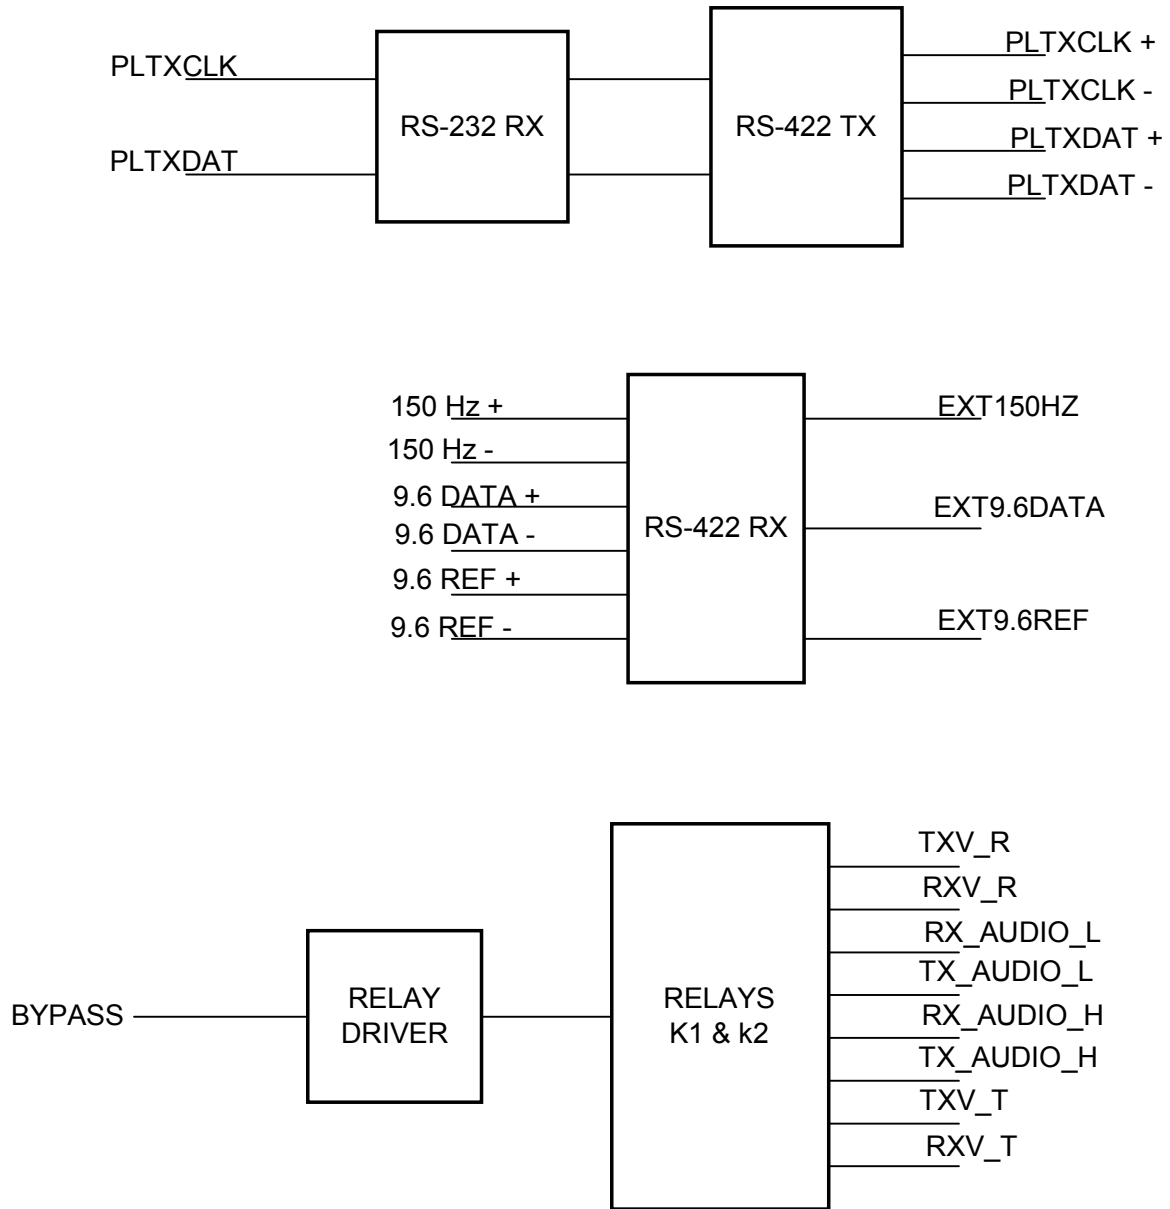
PLTXCLK

PLTXDAT

RS-232 RX

RS-422 TX

PLTXCLK +

PLTXCLK -

PLTXDAT +

PLTXDAT -

150 Hz +

150 Hz -

9.6 DATA +

9.6 DATA -

9.6 REF +

9.6 REF -

RS-422 RX

EXT150HZ

EXT9.6DATA

EXT9.6REF

BYPASS

RELAY DRIVER

RELAYS K1 & k2

TXV_R

RXV_R

RX_AUDIO_L

TX_AUDIO_L

RX_AUDIO_H

TX_AUDIO_H

TXV_T

RXV_T